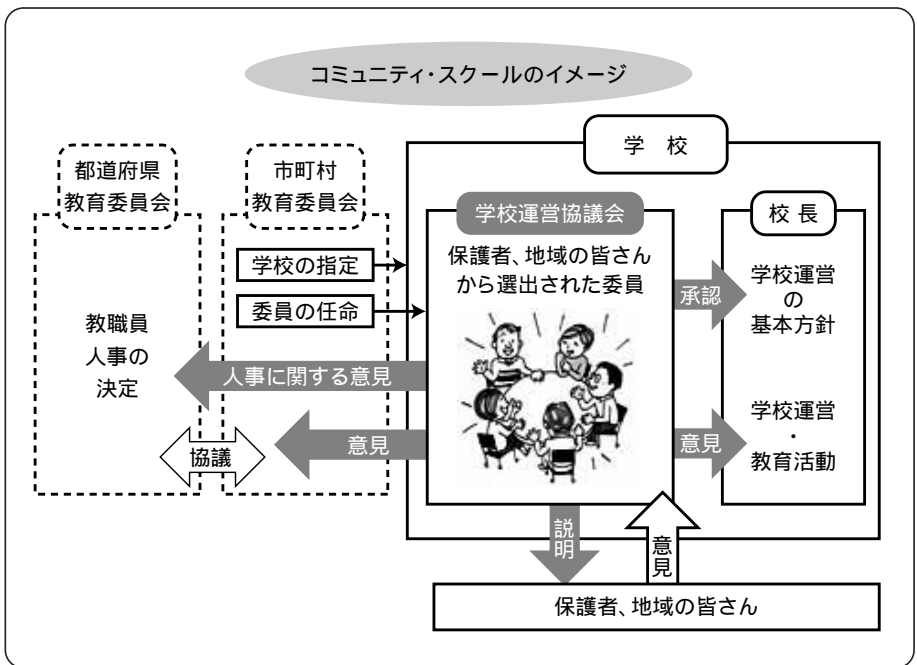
コミュニティ・スクールのイメージ

都道府県
教育委員会

市町村
教育委員会

学　校

学校運営協議会

校 長

学校の指定

委員の任命

保護者、地域の皆さん
から選出された委員

承認

学校運営
の
基本方針

教職員
人事の
決定

人事に関する意見

意見

学校運営
・
教育活動

意見

協議

説明

意見

保護者、地域の皆さん